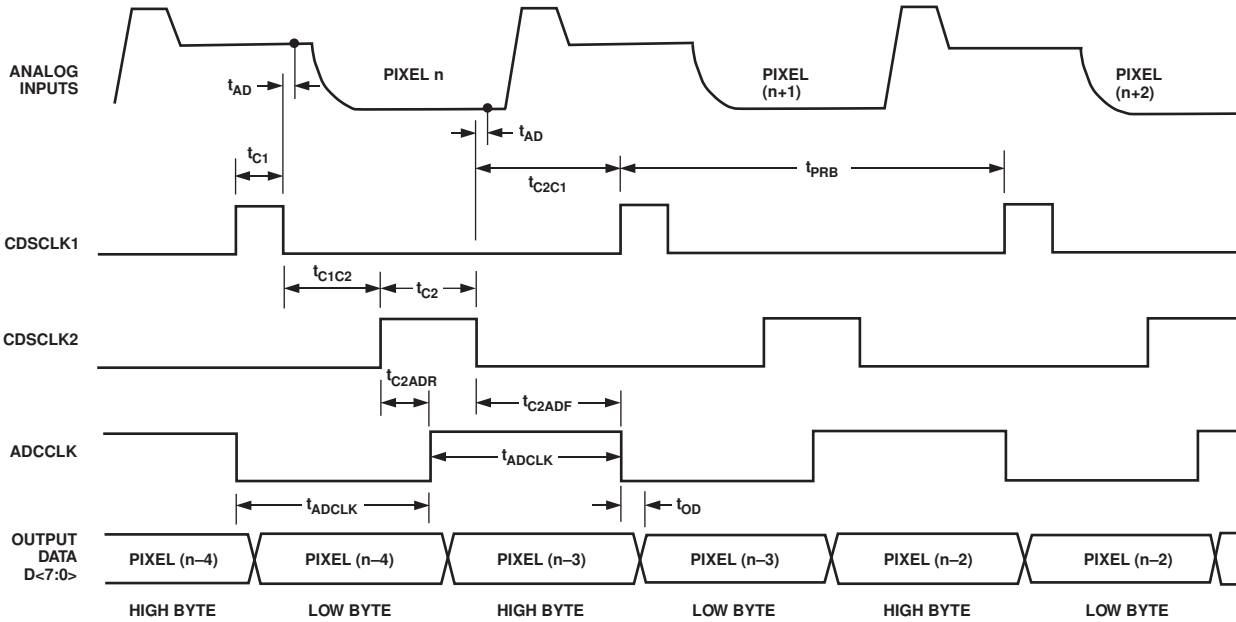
ANALOG INPUTS

$t_{AD}$

PIXEL n

$t_{AD}$

PIXEL (n+1)

PIXEL (n+2)

$t_{C1}$

$t_{C2C1}$

$t_{PRB}$

CDSCLK1

$t_{C1C2}$

$t_{C2}$

CDSCLK2

$t_{C2ADR}$

$t_{C2ADF}$

ADCCLK

$t_{ADCLK}$

$t_{ADCLK}$

$t_{OD}$

OUTPUT DATA D<7:0>

PIXEL (n–4) PIXEL (n–4) PIXEL (n–3) PIXEL (n–3) PIXEL (n–2) PIXEL (n–2)

HIGH BYTE LOW BYTE HIGH BYTE LOW BYTE HIGH BYTE LOW BYTE